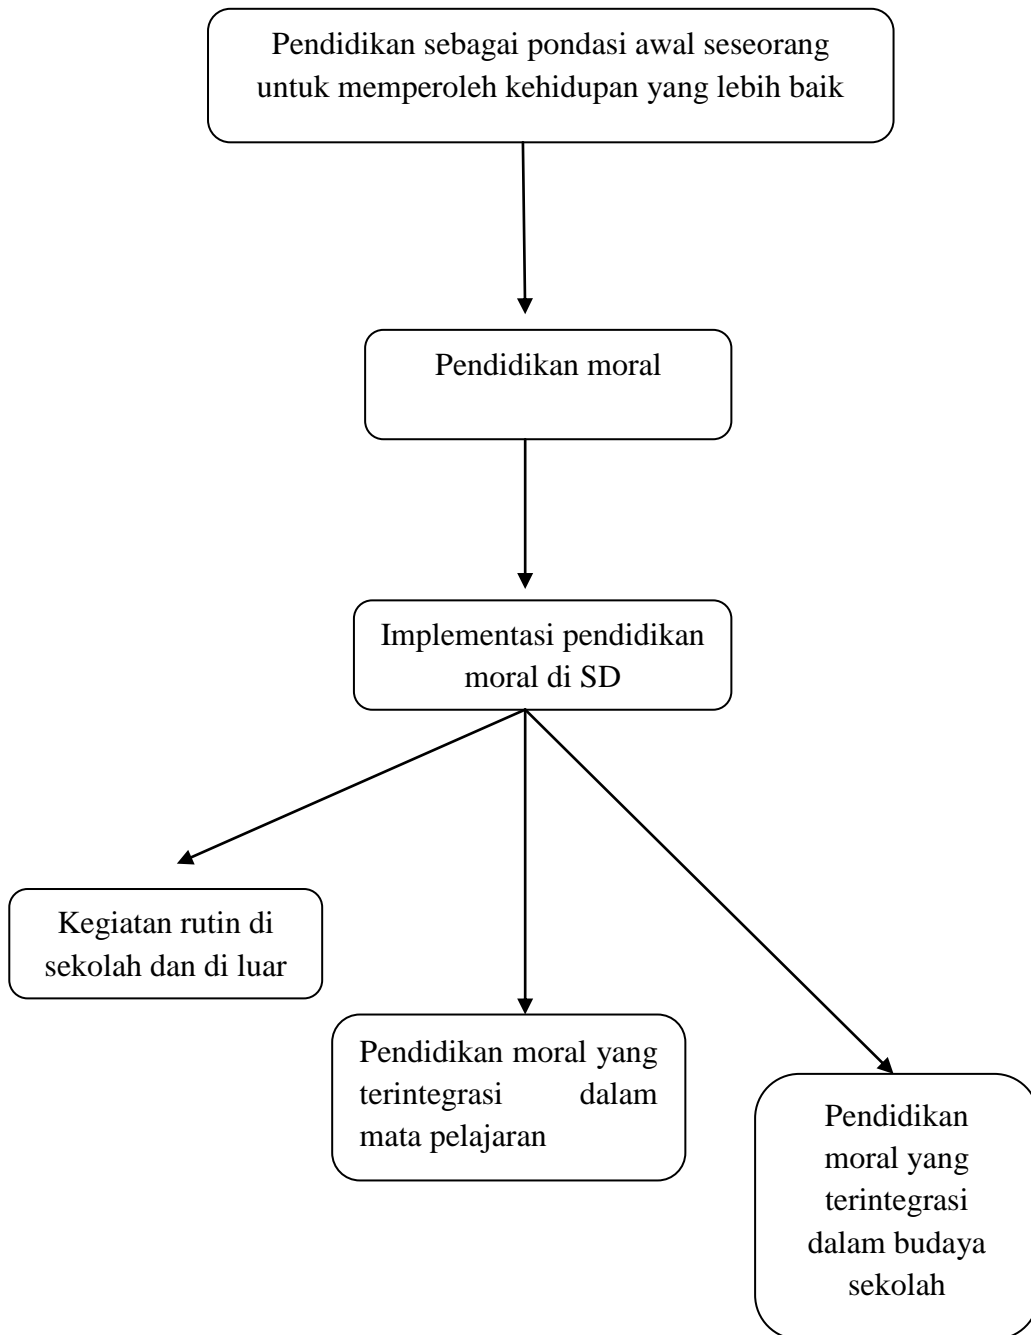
Pendidikan sebagai pondasi awal seseorang untuk memperoleh kehidupan yang lebih baik

Pendidikan moral

Implementasi pendidikan moral di SD

Kegiatan rutin di sekolah dan di luar

Pendidikan moral yang terintegrasi dalam mata pelajaran

Pendidikan moral yang terintegrasi dalam budaya sekolah